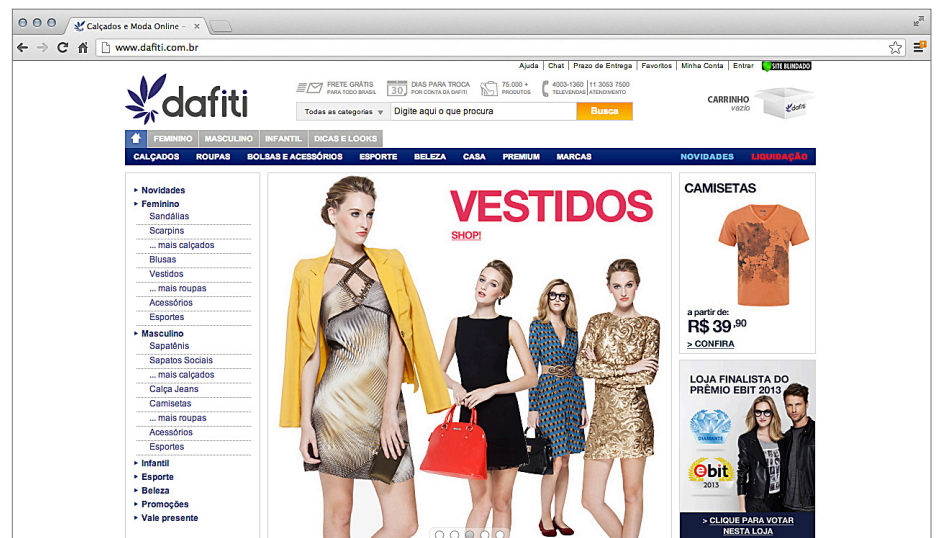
Calçados e Moda Online –

www.dafiti.com.br

Ajuda | Chat | Prazo de Entrega | Favoritos | Minha Conta | Entrar | SITE BLINDADO

dafiti

FRETE GRÁTIS PARA TODO BRASIL

30 DIAS PARA TROCA POR CONTA DA DAFITI

75.000 + PRODUTOS

4003-1360 TELEVENDAS | 11 3053 7500 ATENDIMENTO

Todas as categorias | Digite aqui o que procura | Busca

CARRINHO vazio

FEMININO | MASCULINO | INFANTIL | DICAS E LOOKS

CALÇADOS | ROUPAS | BOLSAS E ACESSÓRIOS | ESPORTE | BELEZA | CASA | PREMIUM | MARCAS | NOVIDADES | LIQUIDAÇÃO

Novidades
Feminino
Sandálias
Scarpins
... mais calçados
Blusas
Vestidos
... mais roupas
Acessórios
Esportes
Masculino
Sapatênis
Sapatos Sociais
... mais calçados
Calça Jeans
Camisetas
... mais roupas
Acessórios
Esportes
Infantil
Esporte
Beleza
Promoções
Vale presente

VESTIDOS
SHOP!

CAMISETAS
a partir de:
R$ 39,90
> CONFIRA

LOJA FINALISTA DO PRÊMIO EBIT 2013
DIAMANTE
ebit
2013
> CLIQUE PARA VOTAR NESTA LOJA